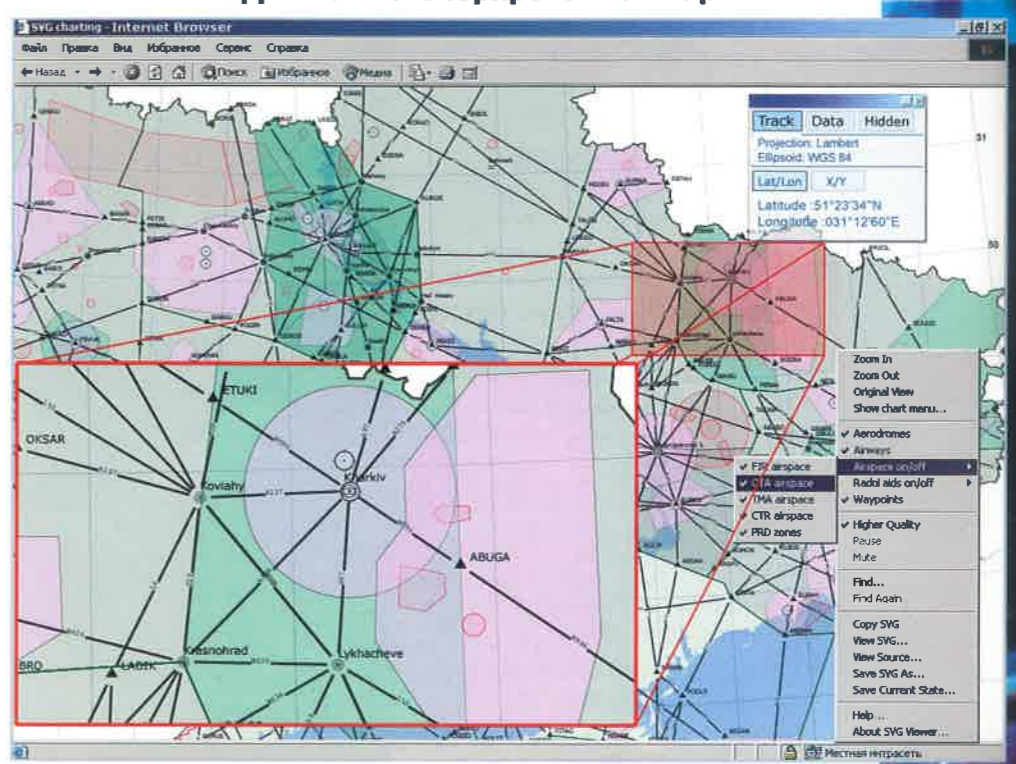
SVG charting - Internet Browser

Файл Правка Вид Избранное Сервис Справка

Назад Поиск Избранное Медиа

Track Data Hidden
Projection: Lambert
Ellipsoid: WGS 84
Lat/Lon X/Y
Latitude :51°23'34"N
Longitude :031°12'60"E

ETUKI
OKSAR
Koviahy
Kharkiv
ABUGA
Krasnohrad
LADIK
Lykhacheve
BRO

FIR airspace
CTA airspace
TMA airspace
CTR airspace
PRD zones

Zoom In
Zoom Out
Original View
Show chart menu...
Aerodromes
Airways
Airspace on/off
Radiol aids on/off
Waypoints
Higher Quality
Pause
Mute
Find...
Find Again
Copy SVG
View SVG...
View Source...
Save SVG As...
Save Current State...
Help...
About SVG Viewer...

Местная интрасеть